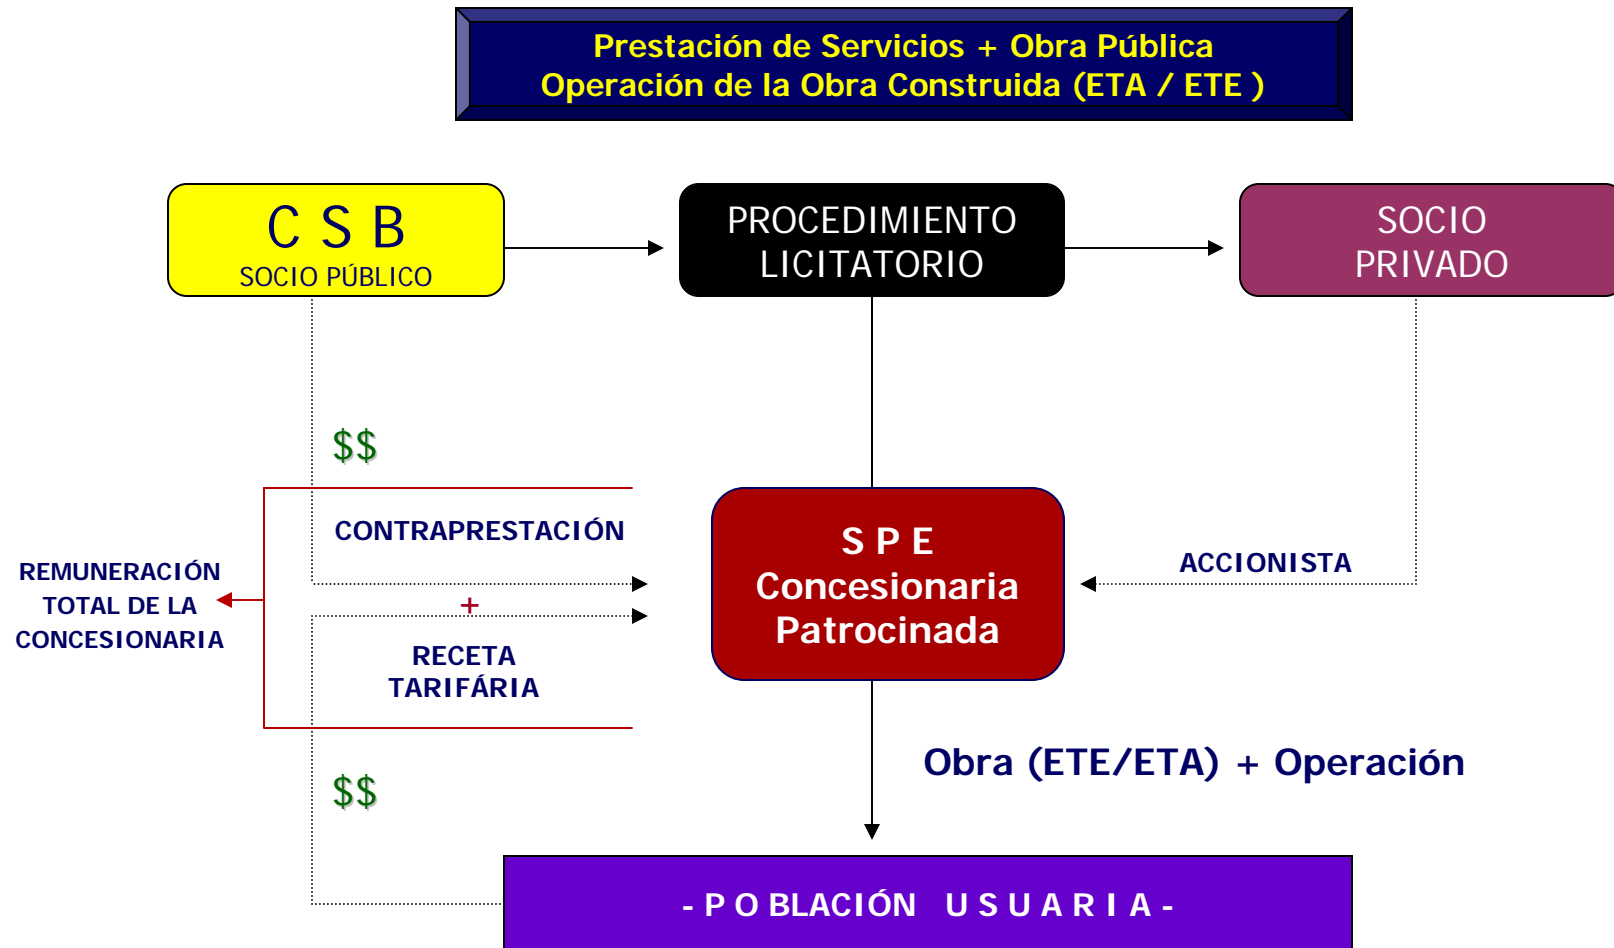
Prestación de Servicios + Obra Pública
Operación de la Obra Construida (ETA / ETE )

C S B
SOCIO PÚBLICO

PROCEDIMIENTO LICITATORIO

SOCIO PRIVADO

$$

CONTRAPRESTACIÓN

REMUNERACIÓN TOTAL DE LA CONCESIONARIA

+

RECETA TARIFÁRIA

S P E
Concesionaria
Patrocinada

ACCIONISTA

Obra (ETE/ETA) + Operación

$$

- P O BLACIÓN U S U A R I A -